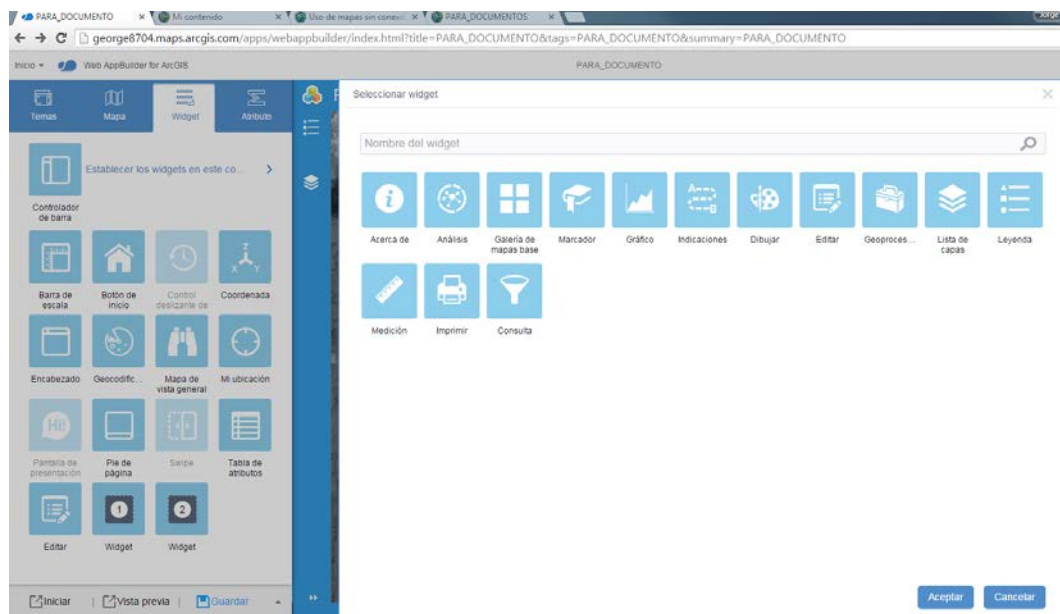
PARA_DOCUMENTO × Mi contenido × Uso de mapas sin conexi × PARA_DOCUMENTOS × Jorge

george8704.maps.arcgis.com/apps/webappbuilder/index.html?title=PARA_DOCUMENTO&tags=PARA_DOCUMENTO&summary=PARA_DOCUMENTO

Inicio ▾ Web AppBuilder for ArcGIS PARA_DOCUMENTO

Temas Mapa Widget Atributo

Establecer los widgets en este co... >

Controlador de barra

Barra de escala
Botón de inicio
Control deslizante de
Coordenada
Encabezado
Geocodific...
Mapa de vista general
Mi ubicación
Pantalla de presentación
Pie de página
Swipe
Tabla de atributos
Editar
Widget
Widget

Iniciar | Vista previa | Guardar

Seleccionar widget

Nombre del widget

Acerca de
Análisis
Galería de mapas base
Marcador
Gráfico
Indicaciones
Dibujar
Editar
Geoproces...
Lista de capas
Leyenda
Medición
Imprimir
Consulta

Aceptar Cancelar